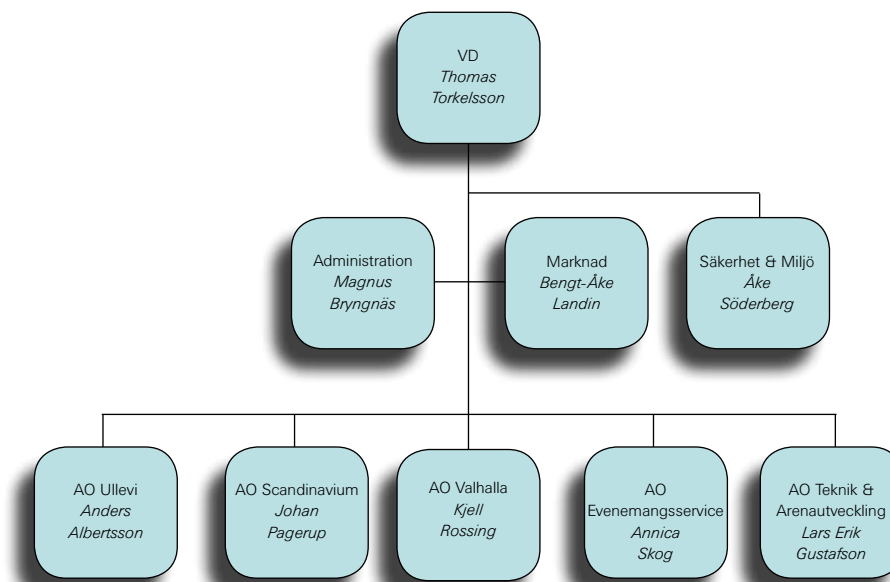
VD
*Thomas Torkelsson*

Administration
*Magnus Bryngnäs*

Marknad
*Bengt-Åke Landin*

Säkerhet & Miljö
*Åke Söderberg*

AO Ullevi
*Anders Albertsson*

AO Scandinavium
*Johan Pagerup*

AO Valhalla
*Kjell Rossing*

AO Evenemangsservice
*Annica Skog*

AO Teknik & Arenautveckling
*Lars Erik Gustafson*